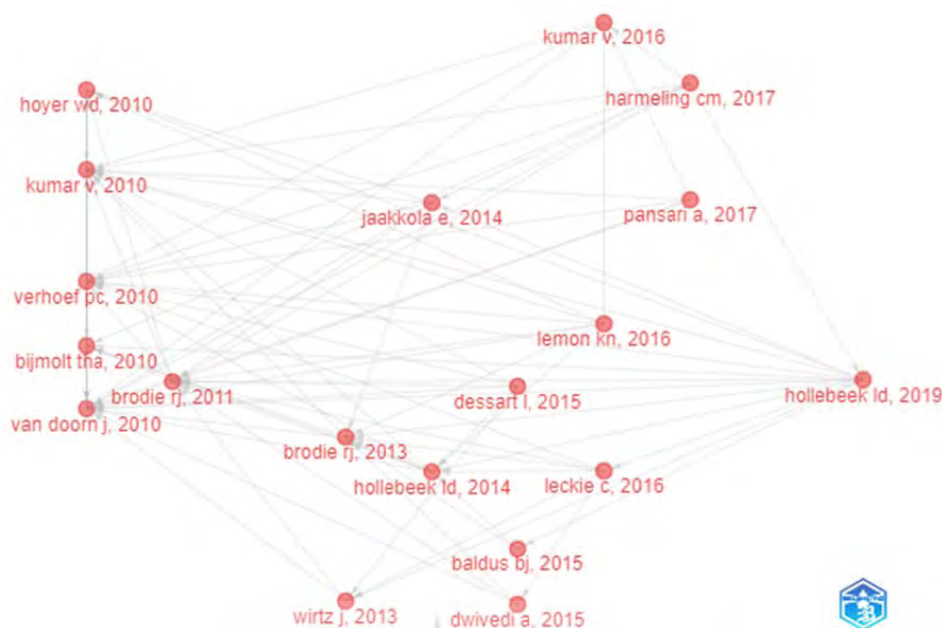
kumar v, 2016

hoyer wd, 2010

harmeling cm, 2017

kumar v, 2010

jaakkola e, 2014

pansari a, 2017

verhoef pc, 2010

lemon kn, 2016

bijmolt tha, 2010

brodie rj, 2011

dessart l, 2015

hollebeek ld, 2019

van doorn j, 2010

brodie rj, 2013

hollebeek ld, 2014

leckie c, 2016

baldus bj, 2015

wirtz j, 2013

dwivedi a, 2015